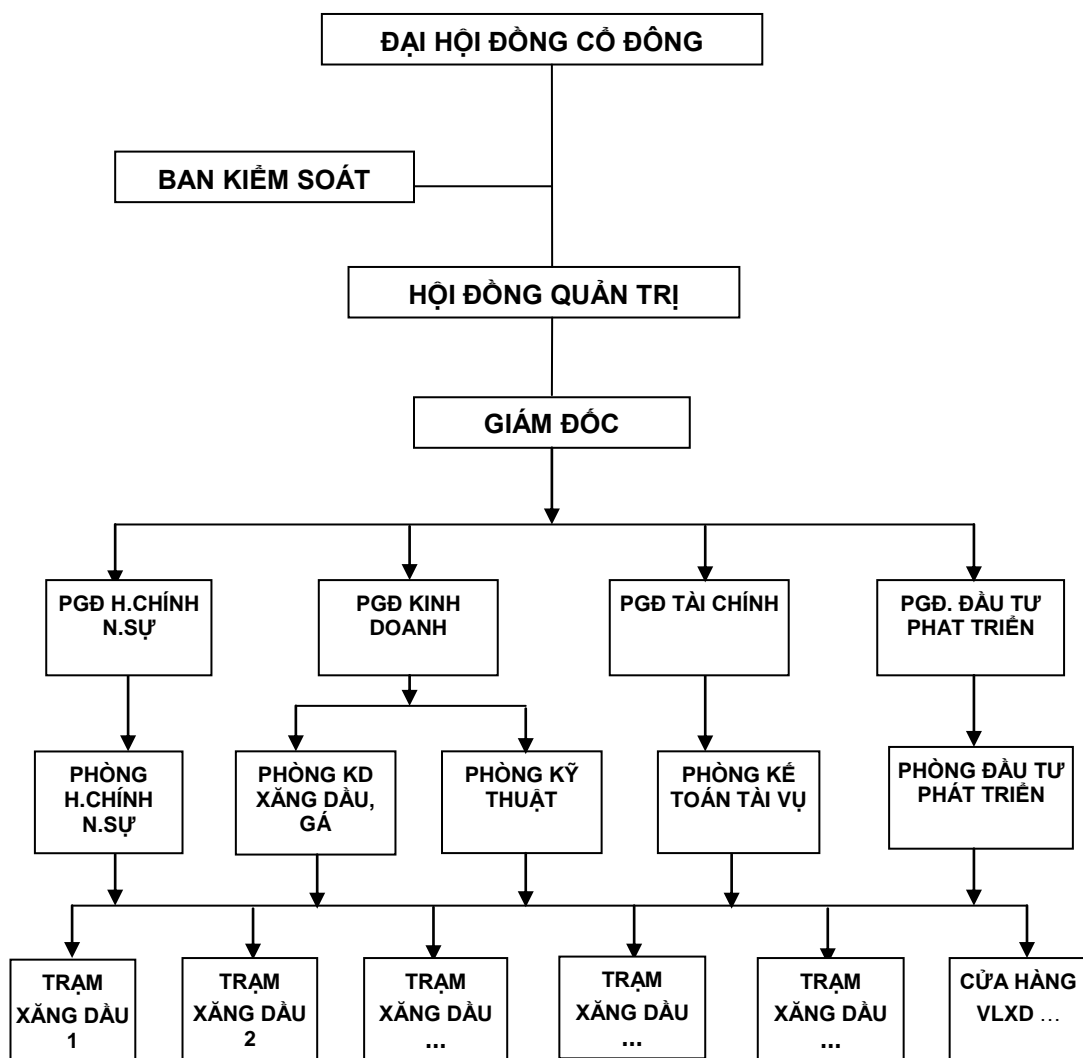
ĐẠI HỘI ĐỒNG CỔ ĐÔNG

BAN KIỂM SOÁT

HỘI ĐỒNG QUẢN TRỊ

GIÁM ĐỐC

PGĐ H.CHÍNH N.SỰ

PGĐ KINH DOANH

PGĐ TÀI CHÍNH

PGĐ. ĐẦU TƯ PHAT TRIỂN

PHÒNG H.CHÍNH N.SỰ

PHÒNG KD XĂNG DẦU, GÁ

PHÒNG KỸ THUẬT

PHÒNG KẾ TOÁN TÀI VỤ

PHÒNG ĐẦU TƯ PHÁT TRIỂN

TRẠM XĂNG DẦU 1

TRẠM XĂNG DẦU 2

TRẠM XĂNG DẦU ...

TRẠM XĂNG DẦU ...

TRẠM XĂNG DẦU ...

CỬA HÀNG VLXD ...